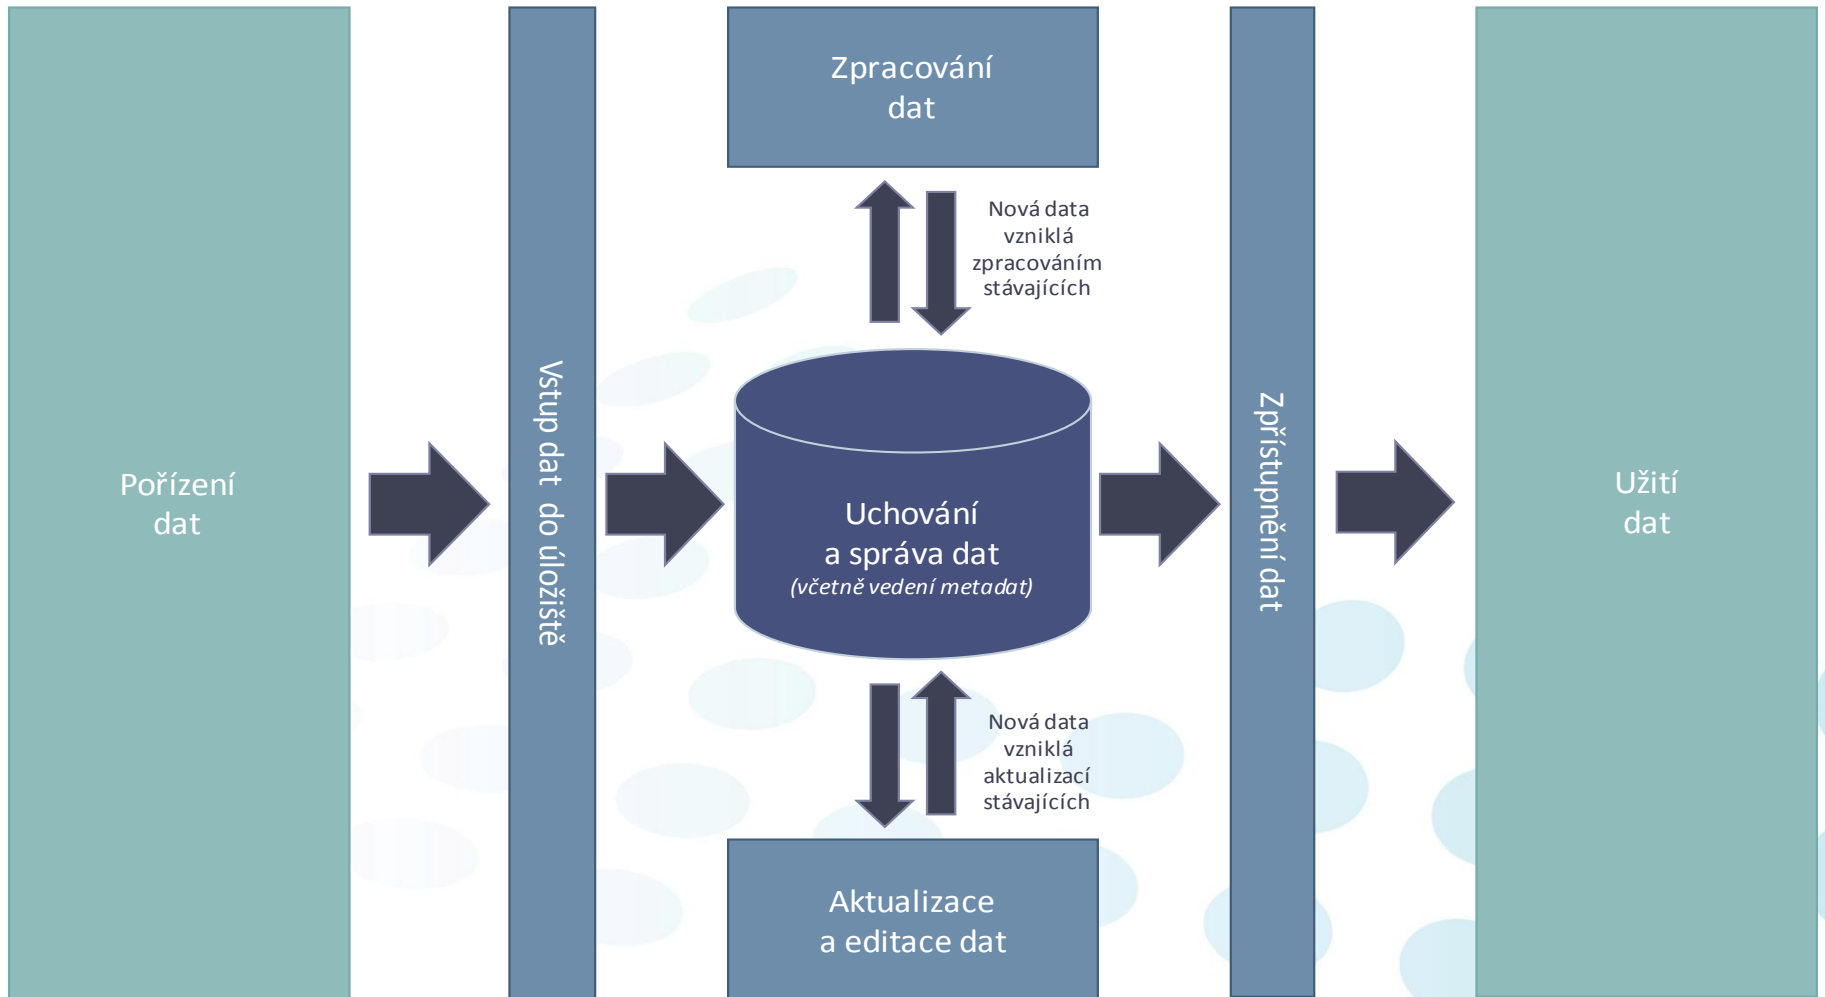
Pořízení dat

Vstup dat do úložiště

Zpracování dat

Nová data vzniklá zpracováním stávajících

Uchování a správa dat
(včetně vedení metadat)

Nová data vzniklá aktualizací stávajících

Aktualizace a editace dat

Zpřístupnění dat

Užití dat